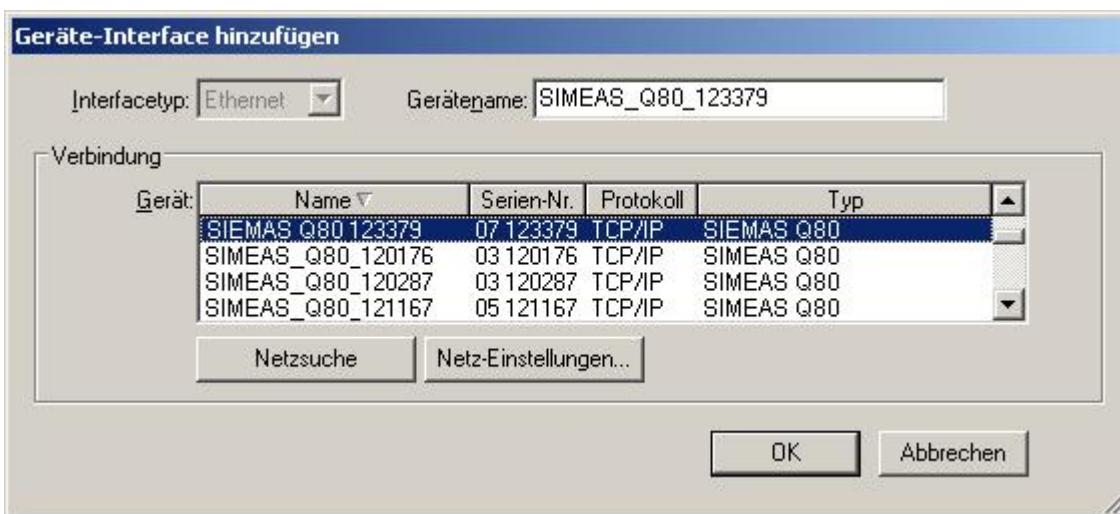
Geräte-Interface hinzufügen

Interfacetyp: Ethernet

Gerätename: SIMEAS_Q80_123379

Verbindung

Gerät:

| Name | Serien-Nr. | Protokoll | Typ |
|---|---|---|---|
| SIEMAS Q80 123379 | 07 123379 | TCP/IP | SIEMAS Q80 |
| SIMEAS_Q80_120176 | 03 120176 | TCP/IP | SIMEAS Q80 |
| SIMEAS_Q80_120287 | 03 120287 | TCP/IP | SIMEAS Q80 |
| SIMEAS_Q80_121167 | 05 121167 | TCP/IP | SIMEAS Q80 |

Netzsuche

Netz-Einstellungen...

OK

Abbrechen